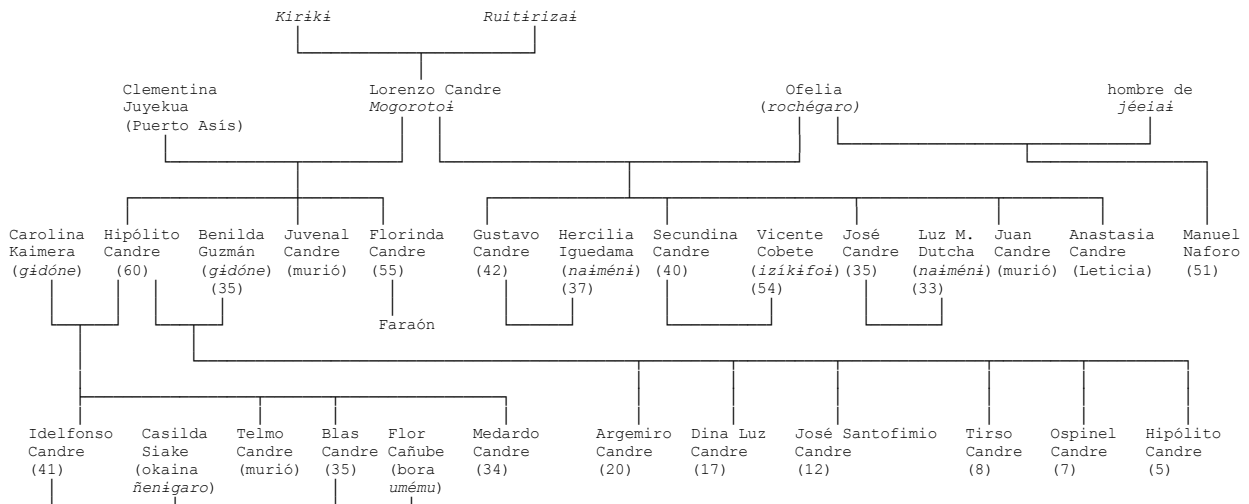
Kirikɨ Ruitirizaɨ

Clementina Juyekua (Puerto Asís)

Lorenzo Candre Mogorotoɨ

Ofelia (rochégaro)

hombre de jéeiaɨ

Carolina Kaimera (gɨdóne)

Hipólito Candre (60)

Benilda Guzmán (gɨdóne) (35)

Juvenal Candre (murió)

Florinda Candre (55)

Faraón

Gustavo Candre (42)

Hercilia Iguedama (naɨméni) (37)

Secundina Candre (40)

Vicente Cobete (izíkɨfoɨ) (54)

José Candre (35)

Luz M. Dutcha (naɨméni) (33)

Juan Candre (murió)

Anastasia Candre (Leticia)

Manuel Naforo (51)

Idelfonso Candre (41)

Casilda Siake (okaina ñenɨgaro)

Telmo Candre (murió)

Blas Candre (35)

Flor Cañube (bora umému)

Medardo Candre (34)

Argemiro Candre (20)

Dina Luz Candre (17)

José Santofimio Candre (12)

Tirso Candre (8)

Ospinel Candre (7)

Hipólito Candre (5)